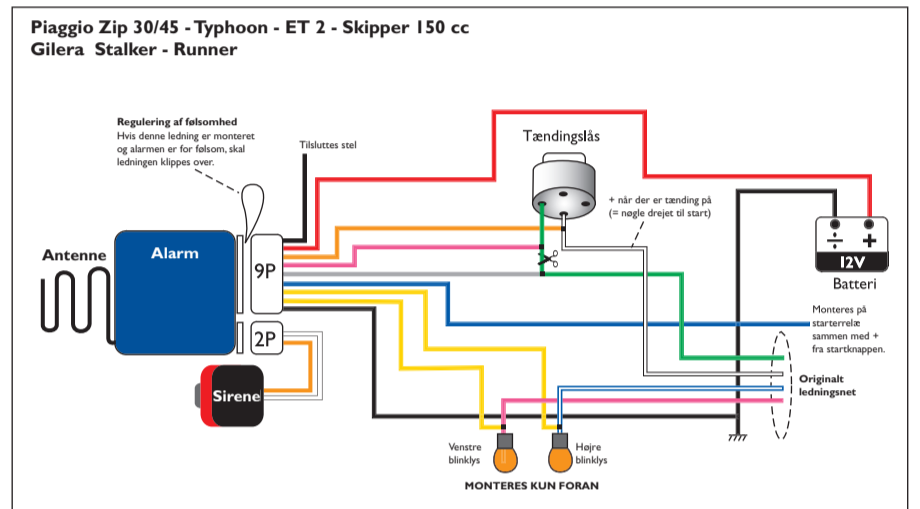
Piaggio Zip 30/45 - Typhoon - ET 2 - Skipper 150 cc
Gilera Stalker - Runner

Regulering af følsomhed
Hvis denne ledning er monteret og alarmen er for følsom, skal ledningen klippes over.

Tilsluttes stel

Tændingslås

+ når der er tænding på (= nøgle drejet til start)

Antenne

Alarm

9P

2P

Sirene

$-$ $+$
12V
Batteri

Monteres på starterrelæ sammen med + fra startknappen.

Originalt ledningsnet

Venstre blinklys

Højre blinklys

MONTERES KUN FORAN